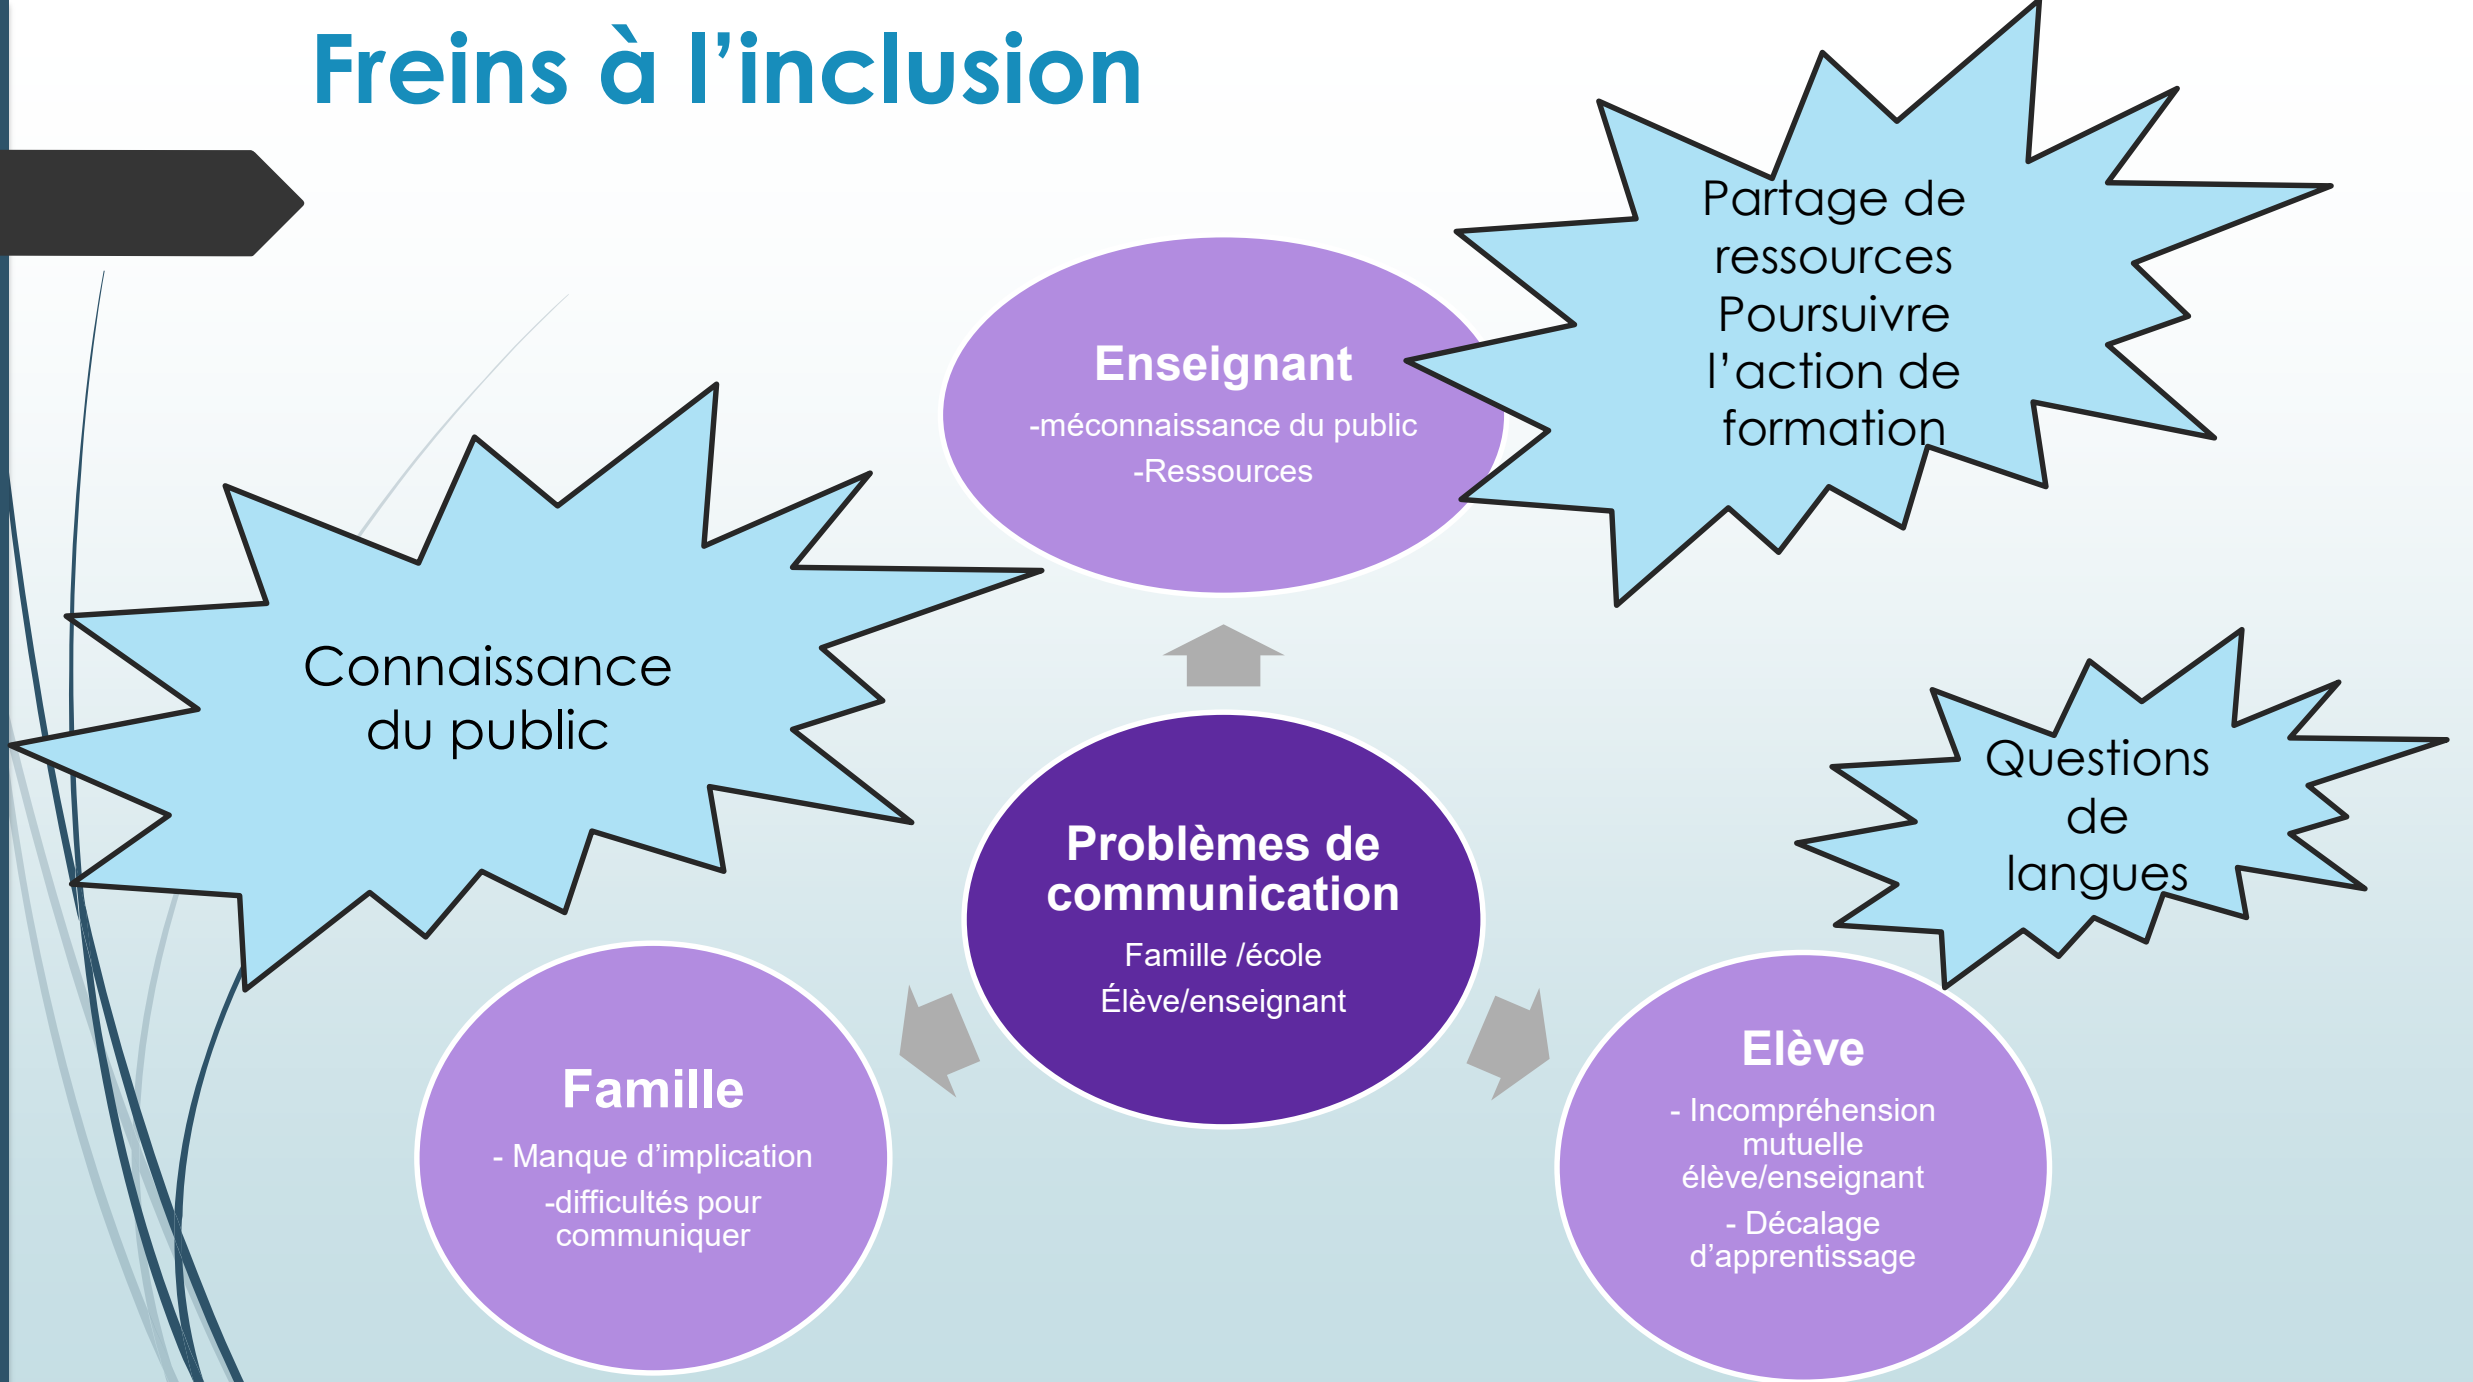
Freins à l’inclusion

Enseignant
-méconnaissance du public
-Ressources

Partage de ressources
Poursuivre l’action de formation

Connaissance du public

Problèmes de communication
Famille /école
Élève/enseignant

Questions de langues

Famille
- Manque d’implication
-difficultés pour communiquer

Elève
- Incompréhension mutuelle élève/enseignant
- Décalage d’apprentissage